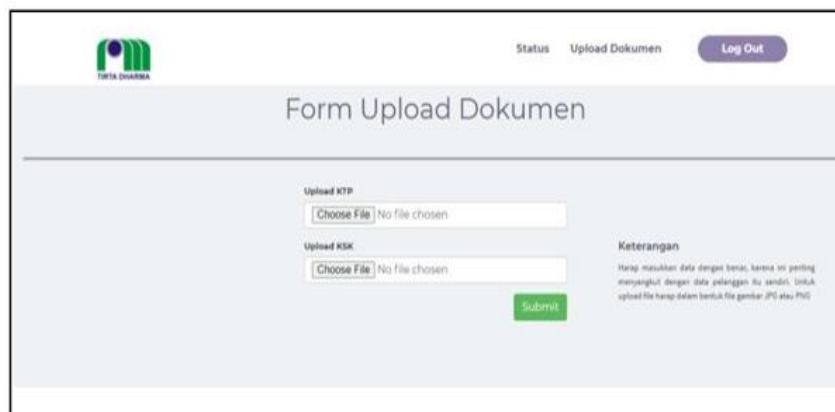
TIRTA DHARMA

Status Upload Dokumen Log Out

Form Upload Dokumen

Upload KTP

Choose File No file chosen

Upload KSK

Choose File No file chosen

Submit

Keterangan

Harap masukkan data dengan benar, karena ini penting menyangkut dengan data pelanggan itu sendiri. Untuk upload file harap dalam bentuk file gambar JPG atau PNG